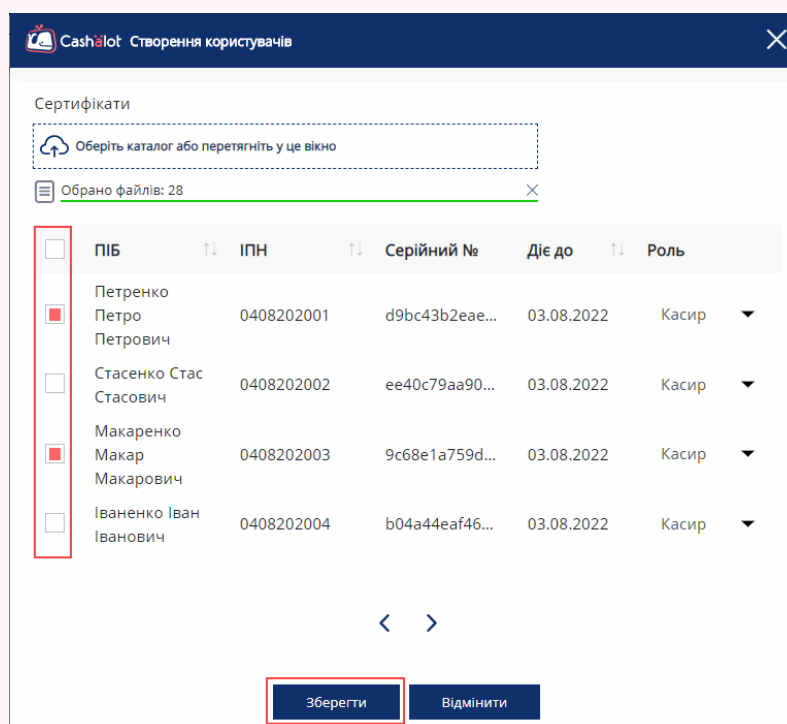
Cashälot Створення користувачів

Сертифікати

Оберіть каталог або перетягніть у це вікно

Обрано файлів: 28

| | ПІБ | ІПН | Серійний № | Діє до | Роль |
|---|---|---|---|---|---|
| | Петренко Петро Петрович | 0408202001 | d9bc43b2eae... | 03.08.2022 | Касир |
| | Стасенко Стас Стасович | 0408202002 | ee40c79aa90... | 03.08.2022 | Касир |
| | Макаренко Макар Макарович | 0408202003 | 9c68e1a759d... | 03.08.2022 | Касир |
| | Іваненко Іван Іванович | 0408202004 | b04a44eaf46... | 03.08.2022 | Касир |

Зберегти Відмінити